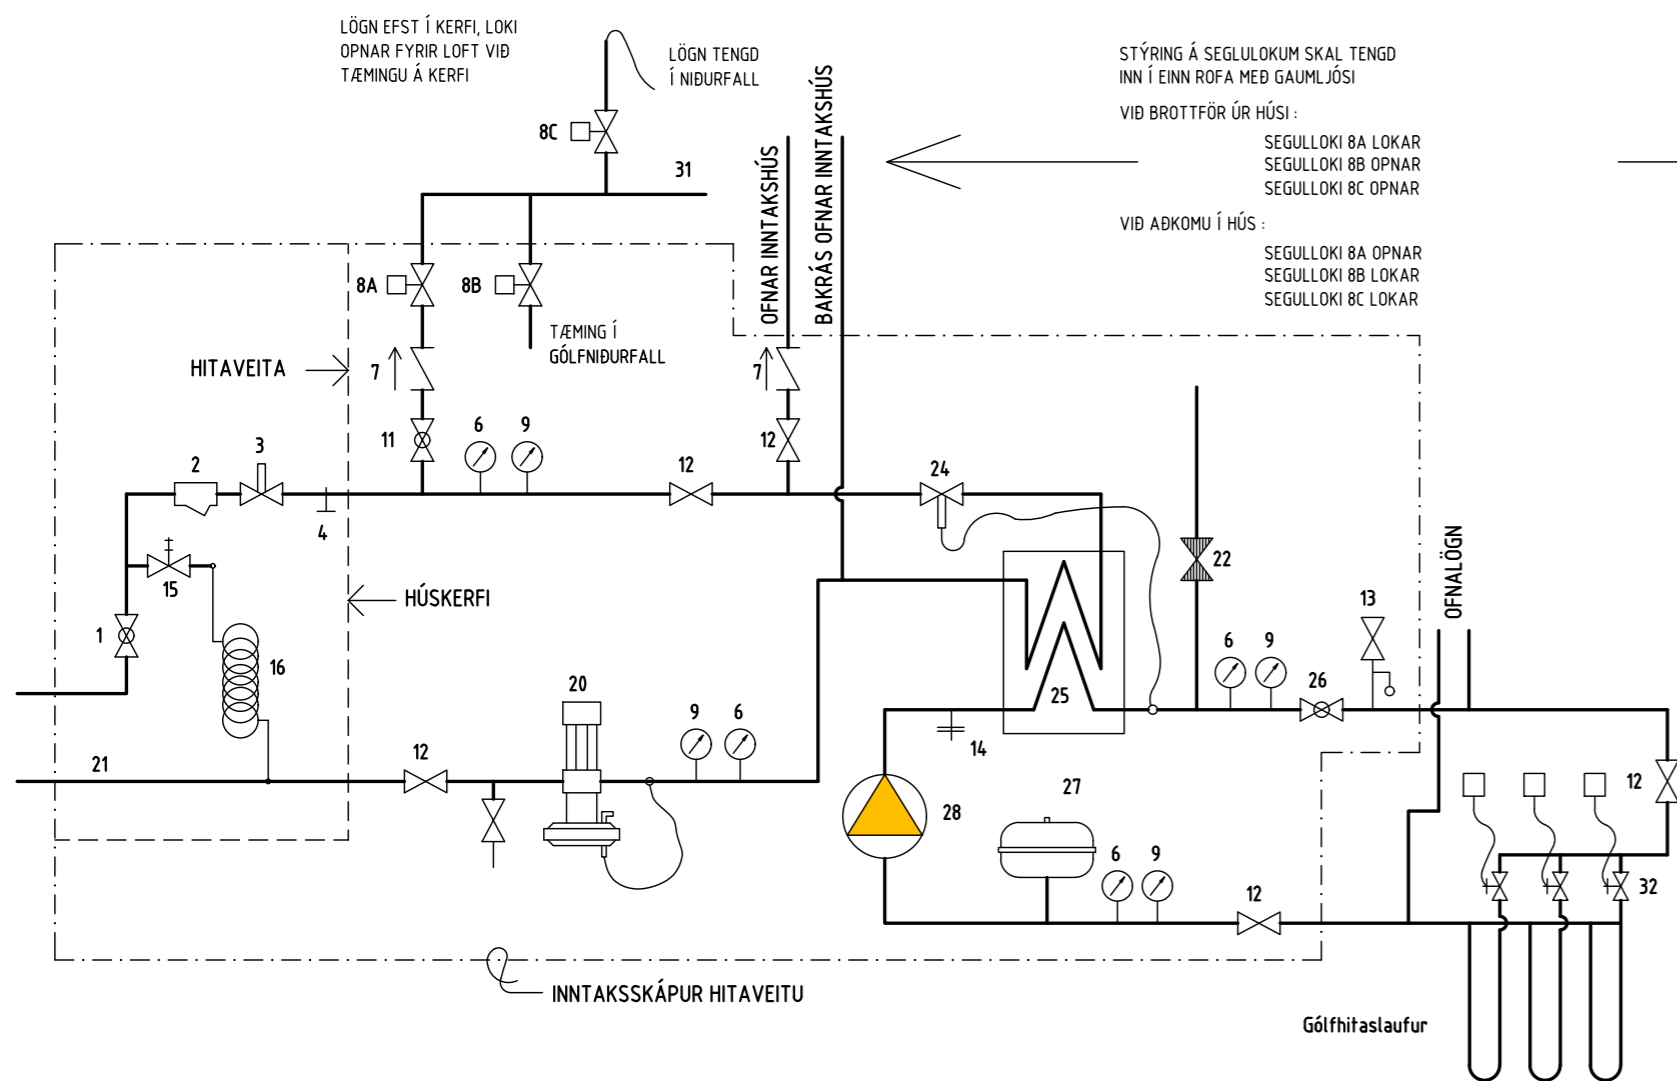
LÖGN EFST Í KERFI, LOKI OPNAR FYRIR LOFT VIÐ TÆMINGU Á KERFI

LÖGN TENGD Í NIÐURFALL

STÝRING Á SEGLULOKUM SKAL TENGD INN Í EINN ROFA MEÐ GAUMLJÓSI

VIÐ BROTTFÖR ÚR HÚSI :

SEGULLOKI 8A LOKAR
SEGULLOKI 8B OPNAR
SEGULLOKI 8C OPNAR

VIÐ AÐKOMU Í HÚS :

SEGULLOKI 8A OPNAR
SEGULLOKI 8B LOKAR
SEGULLOKI 8C LOKAR

8C
31
OFNAR INNTAKSHÚS
BAKRÁS OFNAR INNTAKSHÚS
8A
8B
TÆMING Í GÓLFNIÐURFALL
HITAVEITA
7
7
11
6
9
12
12
3
2
24
4
22
15
HÚSKERFI
13
OFNALÖGN
1
6
9
16
26
20
25
9
6
14
21
12
27
12
28
6
9
32
12
INNTAKSSKÁPUR HITAVEITU
Gólfhitaslaufur